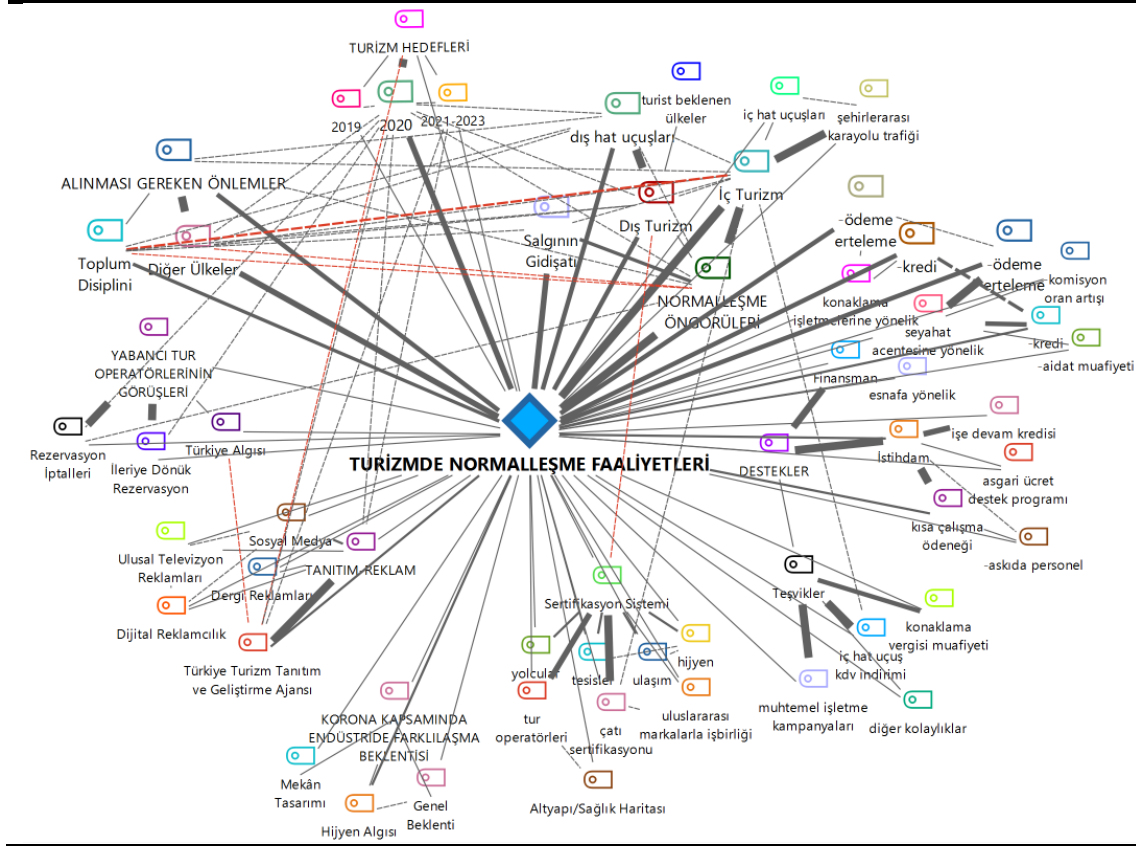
TURİZM HEDEFLERİ

2019

2020

2021-2023

turist beklenen ülkeler

iç hat uçuşları

şehirlerarası karayolu trafiği

dış hat uçuşları

İç Turizm

ALINMASI GEREKEN ÖNLEMLER

Dış Turizm

Salgının Gidişatı

Toplum Disiplini

Diğer Ülkeler

NORMALLEŞME ÖNGÖRÜLERİ

-ödeme erteleme

-kredi

-ödeme erteleme

komisyon oran artışı

konaklama işletmelerine yönelik

seyahat acentesine yönelik

-kredi

-aidat muafiyeti

YABANCI TUR OPERATÖRLERİNİN GÖRÜŞLERİ

Finansman

esnafa yönelik

Rezervasyon İptalleri

İleriye Dönük Rezervasyon

Türkiye Algısı

işe devam kredisi

İstihdam

asgari ücret destek programı

DESTEKLER

TURİZMDE NORMALLEŞME FAALİYETLERİ

kısa çalışma ödeneği

-askıda personel

Sosyal Medya

Ulusal Televizyon Reklamları

TANITIM-REKLAM

Dergi Reklamları

Teşvikler

Dijital Reklamcılık

Sertifikasyon Sistemi

konaklama vergisi muafiyeti

Türkiye Turizm Tanıtım ve Geliştirme Ajansı

yolcular

tesisler

ulaşım

hijyen

iç hat uçuş kdv indirimi

muhtemel işletme kampanyaları

diğer kolaylıklar

KORONA KAPSAMINDA ENDÜSTRİDE FARKLILAŞMA BEKLENTİSİ

tur operatörleri

çatı sertifikasyonu

uluslararası markalarla işbirliği

Mekân Tasarımı

Genel Beklenti

Hijyen Algısı

Altyapı/Sağlık Haritası